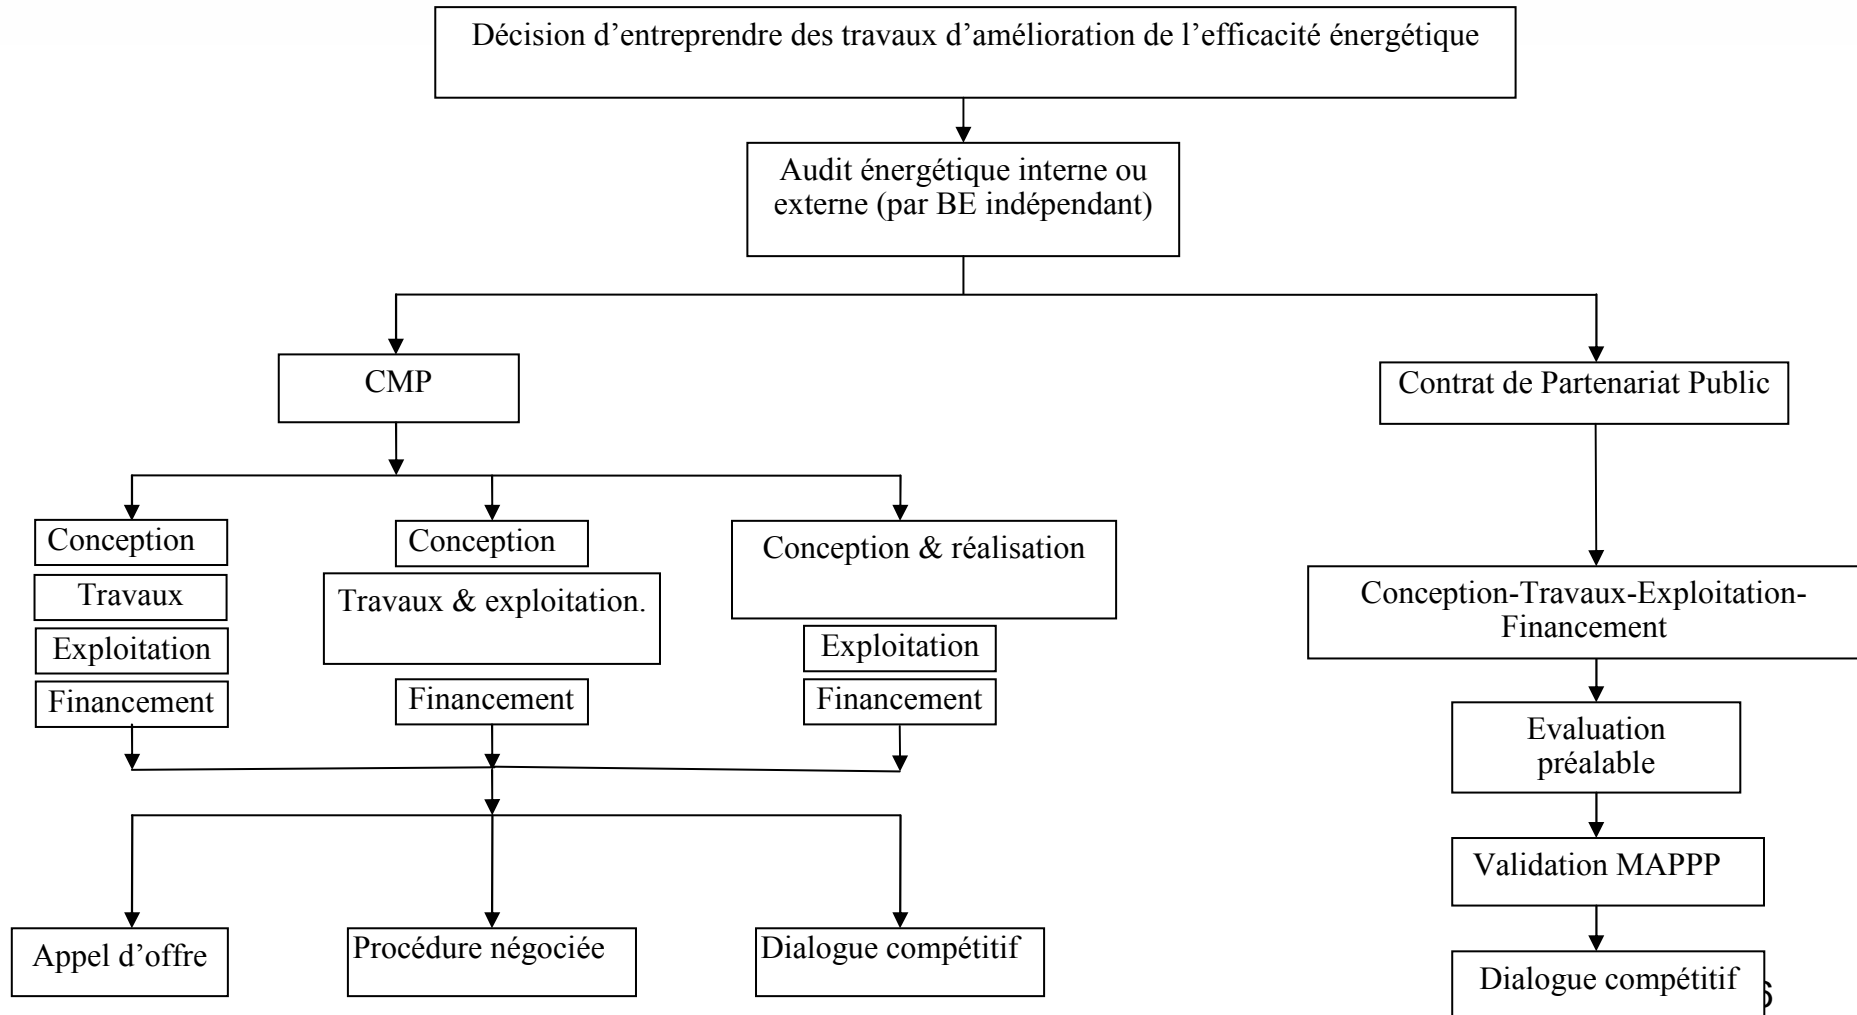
Décision d’entreprendre des travaux d’amélioration de l’efficacité énergétique

Audit énergétique interne ou externe (par BE indépendant)

CMP

Contrat de Partenariat Public

Conception

Travaux

Exploitation

Financement

Conception

Travaux & exploitation.

Financement

Conception & réalisation

Exploitation

Financement

Conception-Travaux-Exploitation-Financement

Evaluation préalable

Validation MAPPP

Appel d’offre

Procédure négociée

Dialogue compétitif

Dialogue compétitif